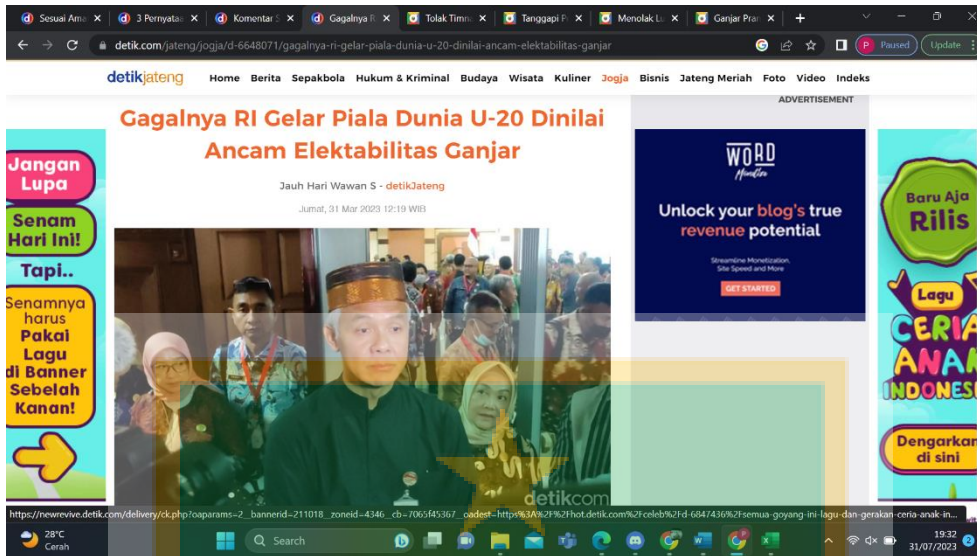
Sesuai Ama ×
3 Pernyataa ×
Komentar ×
Gagalnya R ×
Tolak Timn ×
Tanggapi P ×
Menolak L ×
Ganjar Pran ×
+

detik.com/jateng/jogja/d-6648071/gagalnya-ri-gelar-piala-dunia-u-20-dinilai-ancam-elektabilitas-ganjar

P Paused
Update

detikjateng
Home Berita Sepakbola Hukum & Kriminal Budaya Wisata Kuliner Jogja Bisnis Jateng Meriah Foto Video Indeks

ADVERTISEMENT

Gagalnya RI Gelar Piala Dunia U-20 Dinilai Ancam Elektabilitas Ganjar

Jauh Hari Wawan S - detikJateng

Jumat, 31 Mar 2023 12:19 WIB

Jangan Lupa
Senam Hari Ini!
Tapi..
Senamnya harus Pakai Lagu di Banner Sebelah Kanan!

WORD Monetize
Unlock your blog's true revenue potential
Streamline Monetization, Site Speed and More
GET STARTED

Baru Aja Rilis
Lagu
CERIA ANAK INDONESIA
Dengarkan di sini

detikcom

https://newrevive.detik.com/delivery/ck.php?oaparams=2__bannerid=211018__zoneid=4346__cb=7065f45367__oadest=https%3A%2F%2Fhot.detik.com%2Fceleb%2Fd-6847436%2Fsemua-goyang-ini-lagu-dan-gerakan-ceria-anak-in...

28°C
Cerah
Search
19:32
31/07/2023